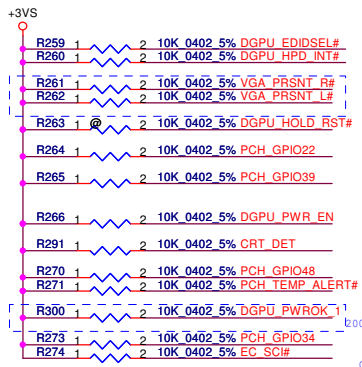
+3VS

R259 1 2 10K_0402_5% DGPU_EDIDSEL#
R260 1 2 10K_0402_5% DGPU_HPD_INT#

R261 1 2 10K_0402_5% VGA_PRSNT_R#
R262 1 2 10K_0402_5% VGA_PRSNT_L#

R263 1 @ 2 10K_0402_5% DGPU_HOLD_RST#

R264 1 2 10K_0402_5% PCH_GPIO22

R265 1 2 10K_0402_5% PCH_GPIO39

R266 1 2 10K_0402_5% DGPU_PWR_EN

R291 1 2 10K_0402_5% CRT_DET

R270 1 2 10K_0402_5% PCH_GPIO48
R271 1 2 10K_0402_5% PCH_TEMP_ALERT#

R300 1 2 10K_0402_5% DGPU_PWROK_1

R273 1 2 10K_0402_5% PCH_GPIO34
R274 1 2 10K_0402_5% EC_SCI#

200